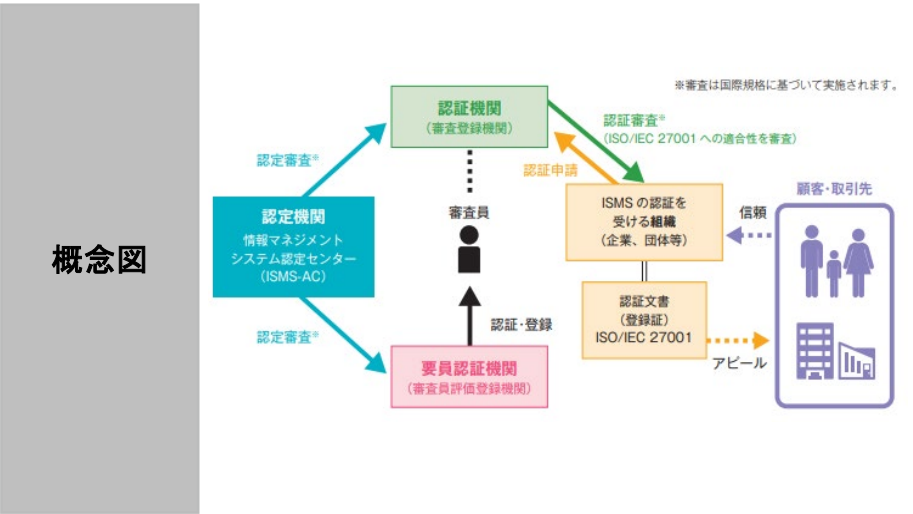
概念図

※審査は国際規格に基づいて実施されます。

認証機関
（審査登録機関）

認証審査※
（ISO/IEC 27001への適合性を審査）

認定審査※

認証申請

審査員

ISMSの認証を
受ける組織
（企業、団体等）

信頼

顧客・取引先

認定機関
情報マネジメント
システム認定センター
（ISMS-AC）

認定審査※

認証・登録

認証文書
（登録証）
ISO/IEC 27001

アピール

要員認証機関
（審査員評価登録機関）